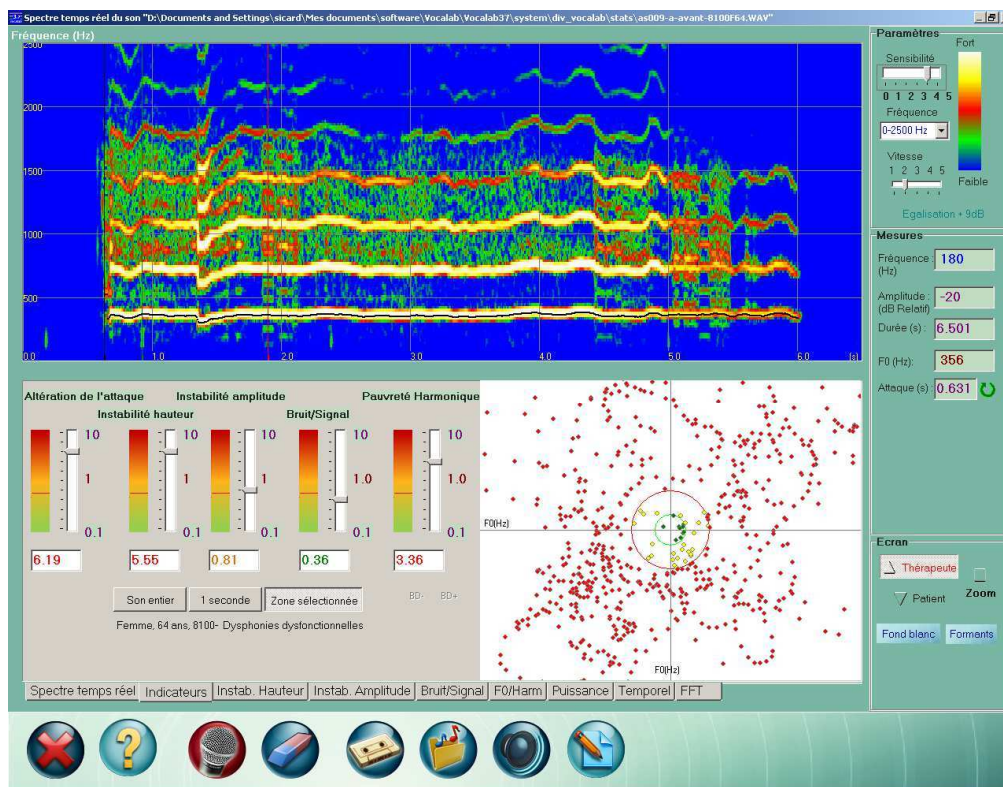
Spectre temps réel du son "D:\Documents and Settings\sicard\Mes documents\software\Vocalab\Vocalab37\system\div_vocalab\stats\as009-a-avant-8100F64.WAV"

Fréquence (Hz)

2500
2000
1500
1000
500
0.0
1.0
2.0
3.0
4.0
5.0
6.0
[s]

Paramètres
Sensibilité
0 1 2 3 4 5
Fréquence
0-2500 Hz
Vitesse
1 2 3 4 5
Fort
Faible
Egalisation + 9dB

Mesures
Fréquence (Hz) 180
Amplitude (dB Relatif) -20
Durée (s) : 6.501
F0 (Hz): 356
Attaque (s): 0.631

Altération de l'attaque
Instabilité amplitude
Pauvreté Harmonique
Instabilité hauteur
Bruit/Signal

10
1
0.1
10
1
0.1
10
1
0.1
10
1.0
0.1
10
1.0
0.1

6.19
5.55
0.81
0.36
3.36

Son entier
1 seconde
Zone sélectionnée
BD-
BD+

Femme, 64 ans, 8100- Dysphonies dysfonctionnelles

F0(Hz)
F0(Hz)

Ecran
Thérapeute
Patient
Zoom
Fond blanc
Formants

Spectre temps réel | Indicateurs | Instab. Hauteur | Instab. Amplitude | Bruit/Signal | F0/Harm | Puissance | Temporel | FFT